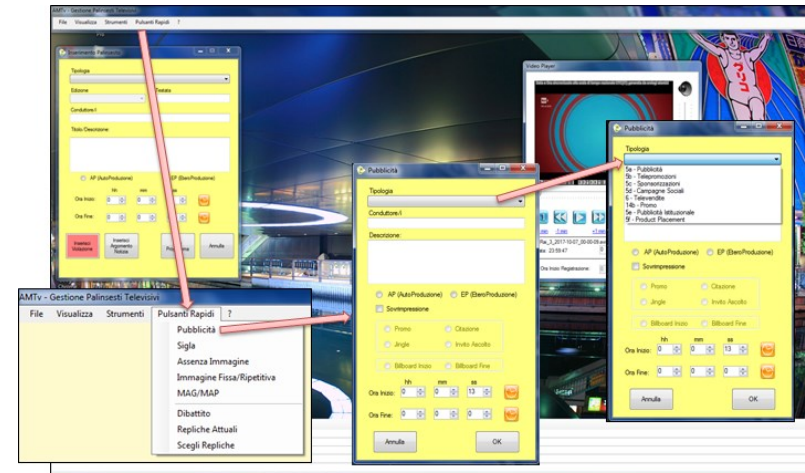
AMTv - Gestione Palinsesti Televisivi

File Visualizza Strumenti Pulsanti Rapidi ?

Inserimento Palinsesto

Tipologia

Edizione

Dibattito

Conduttore/i

Titolo Descrizione

AP (AutoProduzione)

EP (EteroProduzione)

hh mm ss

Ora Inizio: 0 0 0

Ora Fine: 0 0 0

Inserisci Violazione

Inserisci Argomento Trattato

Prosegui

Annulla

Video Player

AMTv - Gestione Palinsesti Televisivi

File Visualizza Strumenti Pulsanti Rapidi ?

Pubblicità
Sigla
Assenza Immagine
Immagine Fissa/Ripetitiva
MAG/MAP
Dibattito
Repliche Attuali
Scegli Repliche

Pubblicità

Tipologia

Conduttore/i

Descrizione:

AP (AutoProduzione) EP (EteroProduzione)

Sovrimpressione

Promo Citazione

Jingle Invito Ascolto

Billboard Inizio Billboard Fine

hh mm ss

Ora Inizio: 0 0 13

Ora Fine: 0 0 0

Annulla

OK

Pubblicità

Tipologia

5a - Pubblicità
5b - Televendite
5c - Sponsorizzazioni
5d - Campagne Sociali
6 - Televendite
14b - Promo
5e - Pubblicità Istituzionale
5f - Product Placement

AP (AutoProduzione) EP (EteroProduzione)

Sovrimpressione

Promo Citazione

Jingle Invito Ascolto

Billboard Inizio Billboard Fine

hh mm ss

Ora Inizio: 0 0 13

Ora Fine: 0 0 0

Annulla

OK